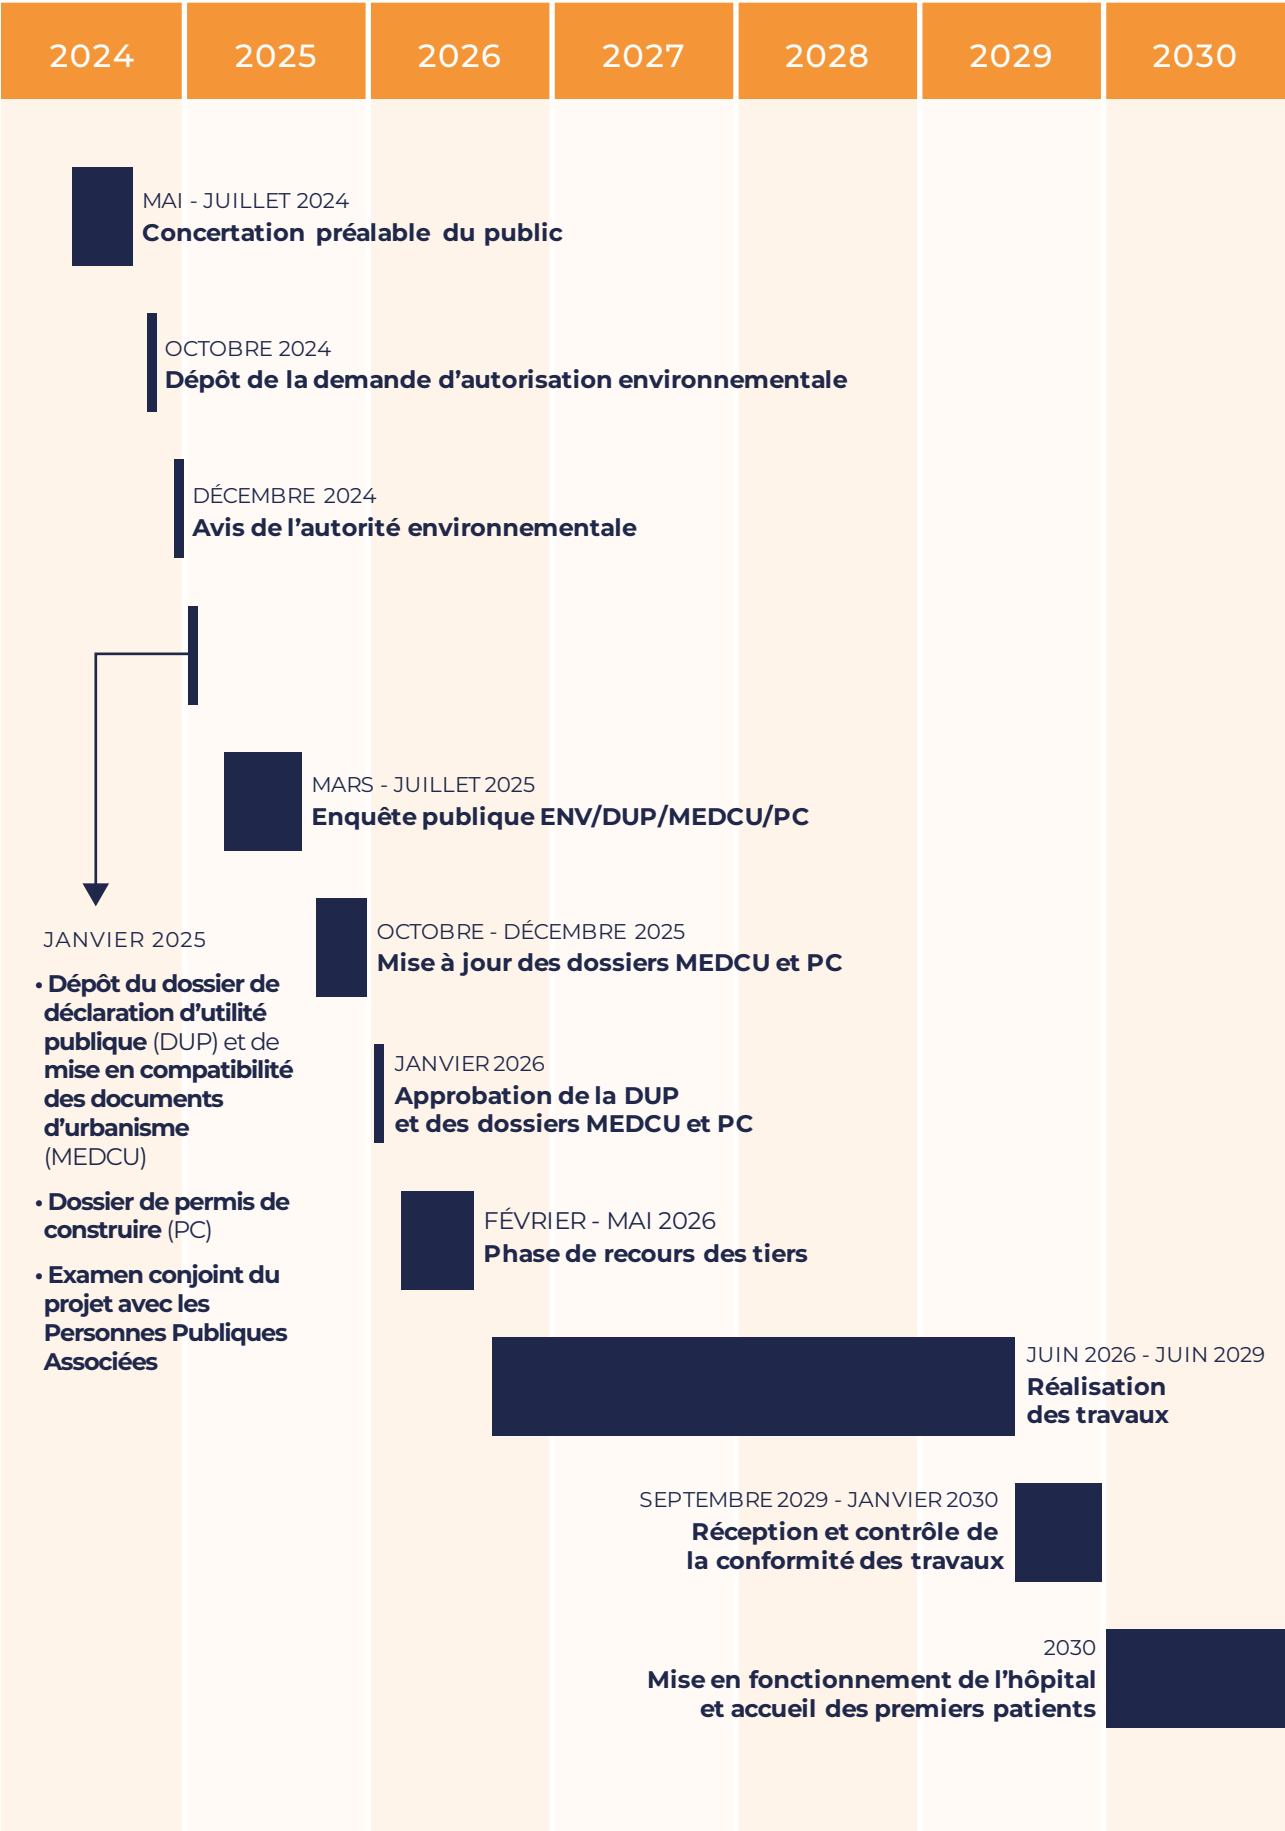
| 2024 | 2025 | 2026 | 2027 | 2028 | 2029 | 2030 |
|---|---|---|---|---|---|---|

MAI - JUILLET 2024
Concertation préalable du public

OCTOBRE 2024
Dépôt de la demande d’autorisation environnementale

DÉCEMBRE 2024
Avis de l’autorité environnementale

MARS - JUILLET 2025
Enquête publique ENV/DUP/MEDCU/PC

JANVIER 2025

• Dépôt du dossier de déclaration d’utilité publique (DUP) et de mise en compatibilité des documents d’urbanisme (MEDCU)

• Dossier de permis de construire (PC)

• Examen conjoint du projet avec les Personnes Publiques Associées

OCTOBRE - DÉCEMBRE 2025
Mise à jour des dossiers MEDCU et PC

JANVIER 2026
Approbation de la DUP et des dossiers MEDCU et PC

FÉVRIER - MAI 2026
Phase de recours des tiers

JUIN 2026 - JUIN 2029
Réalisation des travaux

SEPTEMBRE 2029 - JANVIER 2030
Réception et contrôle de la conformité des travaux

2030
Mise en fonctionnement de l’hôpital et accueil des premiers patients